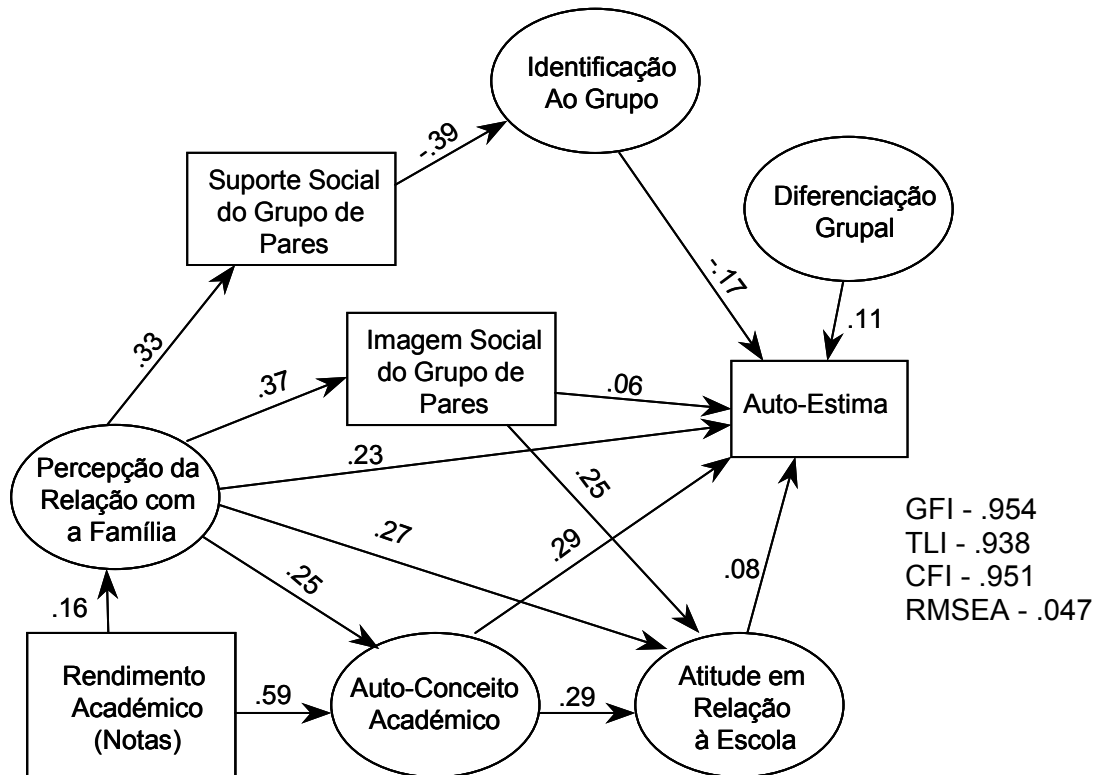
Identificação Ao Grupo

Suporte Social do Grupo de Pares

-.39

Diferenciação Grupal

-.17

.11

.33

Imagem Social do Grupo de Pares

.37

.06

Auto-Estima

.23

Percepção da Relação com a Família

.25

.27

.29

GFI - .954
TLI - .938
CFI - .951
RMSEA - .047

.25

.08

.16

Rendimento Académico (Notas)

.59

Auto-Conceito Académico

.29

Atitude em Relação à Escola